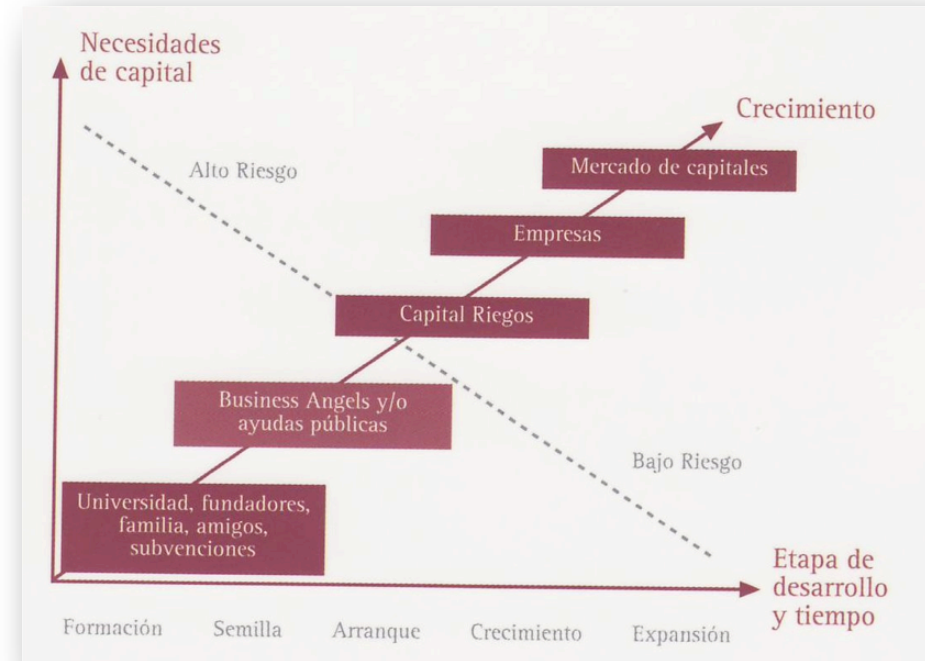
Necesidades de capital

Crecimiento

Alto Riesgo

Mercado de capitales

Empresas

Capital Riegos

Business Angels y/o ayudas públicas

Bajo Riesgo

Universidad, fundadores, familia, amigos, subvenciones

Etapa de desarrollo y tiempo

Formación

Semilla

Arranque

Crecimiento

Expansión